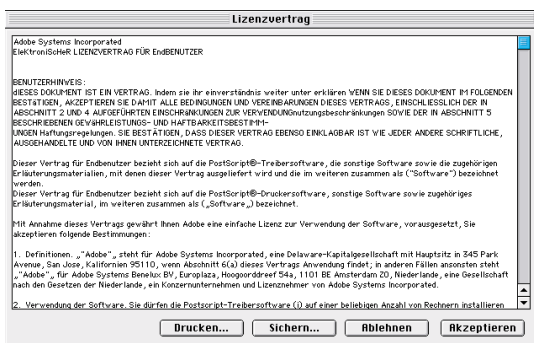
Lizenzvertrag

Adobe Systems Incorporated
ElektroniScheR LIZENZVERTRAG FÜR EndBENUTZER

BENUTZERHINWEIS:
dIESES DOKUMENT IST EIN VERTRAG. Indem sie ihr einverständnis weiter unter erklären WENN SIE DIESES DOKUMENT IM FOLGENDEN BESTÄTIGEN, AKZEPTIEREN SIE DAMIT ALLE BEDINGUNGEN UND VEREINBARUNGEN DIESES VERTRAGS, EINSCHLIESSLICH DER IN ABSCHNITT 2 UND 4 AUFGEFÜHRTEN EINSCHRÄNKUNGEN ZUR VERWENDUNGnutzungsbeschränkungen SOWIE DER IN ABSCHNITT 5 BESCHRIEBENEN GEWÄHRLEISTUNGS- UND HAFTBARKEITSBESTIMM-
UNGEN Haftungsregelungen. SIE BESTÄTIGEN, DASS DIESER VERTRAG EBENSO EINKLAGBAR IST WIE JEDER ANDERE SCHRIFTLICHE, AUSGEHANDELTE UND VON IHNEN UNTERZEICHNETE VERTRAG.

Dieser Vertrag für Endbenutzer bezieht sich auf die PostScript®-Treibersoftware, die sonstige Software sowie die zugehörigen Erläuterungsmaterialien, mit denen dieser Vertrag ausgeliefert wird und die im weiteren zusammen als ("Software") bezeichnet werden.
Dieser Vertrag für Endbenutzer bezieht sich auf die PostScript®-Druckersoftware, sonstige Software sowie zugehöriges Erläuterungsmaterial, im weiteren zusammen als („Software„) bezeichnet.

Mit Annahme dieses Vertrags gewährt Ihnen Adobe eine einfache Lizenz zur Verwendung der Software, vorausgesetzt, Sie akzeptieren folgende Bestimmungen:

1. Definitionen. „"Adobe"„ steht für Adobe Systems Incorporated, eine Delaware-Kapitalgesellschaft mit Hauptsitz in 345 Park Avenue, San Jose, Kalifornien 95110, wenn Abschnitt 6(a) dieses Vertrags Anwendung findet; in anderen Fällen ansonsten steht „"Adobe"„ für Adobe Systems Benelux BV, Europlaza, Hoogoorddreef 54a, 1101 BE Amsterdam ZO, Niederlande, eine Gesellschaft nach den Gesetzen der Niederlande, ein Konzernunternehmen und Lizenznehmer von Adobe Systems Incorporated.

2. Verwendung der Software. Sie dürfen die Postscript-Treibersoftware (i) auf einer beliebigen Anzahl von Rechnern installieren

Drucken... Sichern... Ablehnen Akzeptieren